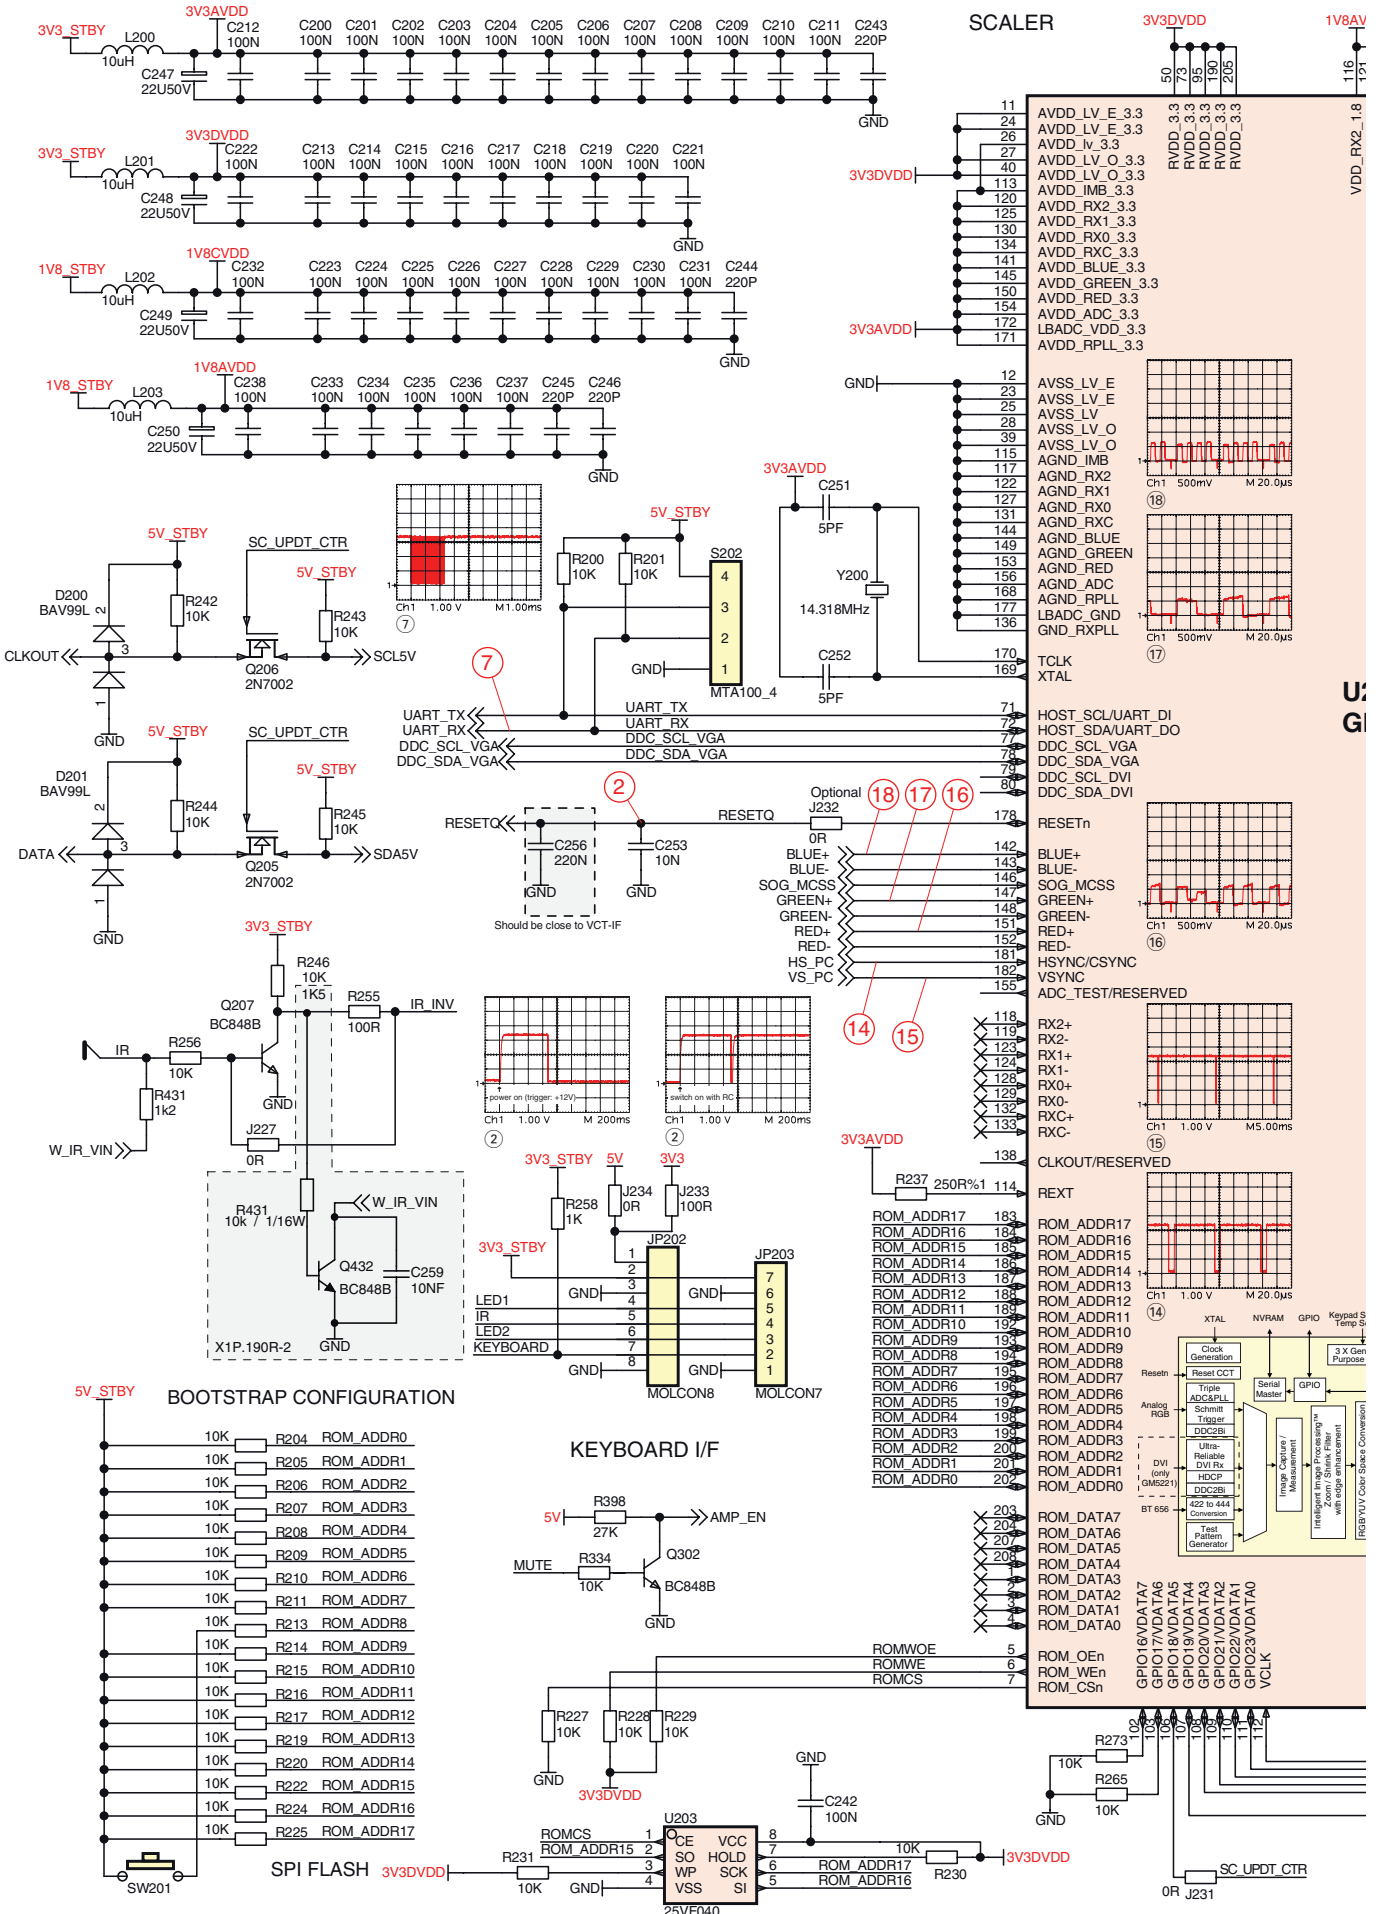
3V3_STBY L200 10uH 3V3AVDD C212 100N C200 100N C201 100N C202 100N C203 100N C204 100N C205 100N C206 100N C207 100N C208 100N C209 100N C210 100N C211 100N C243 220P C247 22U50V GND

SCALER

3V3DVDD 50 73 95 190 205 1V8AV 116 121

3V3_STBY L201 10uH 3V3DVDD C222 100N C213 100N C214 100N C215 100N C216 100N C217 100N C218 100N C219 100N C220 100N C221 100N C248 22U50V GND

1V8_STBY L202 10uH 1V8CVDD C232 100N C223 100N C224 100N C225 100N C226 100N C227 100N C228 100N C229 100N C230 100N C231 100N C244 220P C249 22U50V GND

1V8_STBY L203 10uH 1V8AVDD C238 100N C233 100N C234 100N C235 100N C236 100N C237 100N C245 220P C246 220P C250 22U50V GND

3V3DVDD 3V3AVDD GND

11 AVDD_LV_E_3.3
24 AVDD_LV_E_3.3
26 AVDD_lv_3.3
27 AVDD_LV_O_3.3
40 AVDD_LV_O_3.3
113 AVDD_IMB_3.3
120 AVDD_RX2_3.3
125 AVDD_RX1_3.3
130 AVDD_RX0_3.3
134 AVDD_RXC_3.3
141 AVDD_BLUE_3.3
145 AVDD_GREEN_3.3
150 AVDD_RED_3.3
154 AVDD_ADC_3.3
172 LBADC_VDD_3.3
171 AVDD_RPLL_3.3
RVDD_3.3 RVDD_3.3 RVDD_3.3 RVDD_3.3 RVDD_3.3 VDD_RX2_1.8

12 AVSS_LV_E
23 AVSS_LV_E
25 AVSS_LV
28 AVSS_LV_O
39 AVSS_LV_O
115 AGND_IMB
117 AGND_RX2
122 AGND_RX1
127 AGND_RX0
131 AGND_RXC
144 AGND_BLUE
149 AGND_GREEN
153 AGND_RED
156 AGND_ADC
168 AGND_RPLL
177 LBADC_GND
136 GND_RXPLL

Ch1 500mV M 20.0µs 18
Ch1 500mV M 20.0µs 17

Ch1 1.00 V M 1.00ms 7

5V_STBY SC_UPDT_CTR D200 BAV99L R242 10K 5V_STBY R243 10K CLKOUT Q206 2N7002 SCL5V GND

R200 10K R201 10K 5V_STBY S202 4 3 2 1 GND MTA100_4

3V3AVDD C251 5PF Y200 14.318MHz C252 5PF
170 TCLK
169 XTAL

U2 GI

UART_TX UART_RX DDC_SCL_VGA DDC_SDA_VGA 7
71 HOST_SCL/UART_DI
72 HOST_SDA/UART_DO
77 DDC_SCL_VGA
78 DDC_SDA_VGA
79 DDC_SCL_DVI
80 DDC_SDA_DVI

5V_STBY SC_UPDT_CTR D201 BAV99L R244 10K 5V_STBY R245 10K DATA Q205 2N7002 SDA5V GND

2 RESETQ RESETQ C256 220N GND C253 10N GND Should be close to VCT-IF
Optional J232 0R 18 17 16
178 RESETn

BLUE+ 142 BLUE+
BLUE- 143 BLUE-
SOG_MCSS 146 SOG_MCSS
GREEN+ 147 GREEN+
GREEN- 148 GREEN-
RED+ 151 RED+
RED- 152 RED-
HS_PC 181 HSYNC/CSYNC
VS_PC 182 VSYNC
155 ADC_TEST/RESERVED
14 15

Ch1 500mV M 20.0µs 16

3V3_STBY R246 10K 1K5 Q207 BC848B R255 100R IR_INV IR R256 10K R431 1k2 GND W_IR_VIN J227 0R

R431 10k / 1/16W W_IR_VIN Q432 BC848B C259 10NF X1P.190R-2 GND

power on (trigger: +12V) Ch1 1.00 V M 200ms 2
switch on with RC Ch1 1.00 V M 200ms 2

118 RX2+
119 RX2-
123 RX1+
124 RX1-
128 RX0+
129 RX0-
132 RXC+
133 RXC-
Ch1 1.00 V M5.00ms 15

3V3AVDD R237 250R%1
138 CLKOUT/RESERVED
114 REXT

3V3_STBY 5V 3V3 R258 1K J234 0R J233 100R JP202 JP203 3V3_STBY 1 2 3 4 5 6 7 8 GND LED1 IR LED2 KEYBOARD GND MOLCON8 7 6 5 4 3 2 1 GND GND MOLCON7

ROM_ADDR17 183 ROM_ADDR17
ROM_ADDR16 184 ROM_ADDR16
ROM_ADDR15 185 ROM_ADDR15
ROM_ADDR14 186 ROM_ADDR14
ROM_ADDR13 187 ROM_ADDR13
ROM_ADDR12 188 ROM_ADDR12
ROM_ADDR11 189 ROM_ADDR11
ROM_ADDR10 192 ROM_ADDR10
ROM_ADDR9 193 ROM_ADDR9
ROM_ADDR8 194 ROM_ADDR8
ROM_ADDR7 195 ROM_ADDR7
ROM_ADDR6 196 ROM_ADDR6
ROM_ADDR5 197 ROM_ADDR5
ROM_ADDR4 198 ROM_ADDR4
ROM_ADDR3 199 ROM_ADDR3
ROM_ADDR2 200 ROM_ADDR2
ROM_ADDR1 201 ROM_ADDR1
ROM_ADDR0 202 ROM_ADDR0

Ch1 1.00 V M 20.0µs 14

XTAL NVRAM GPIO Keypad S Temp S Clock Generation Reset CCT Resetn Analog RGB Triple ADC&PLL Schmitt Trigger DDC2Bi DVI (only GM5221) Ultra-Reliable DVI Rx HDCP DDC2Bi BT 656 422 to 444 Conversion Test Pattern Generator Serial Master GPIO 3 X Gen Purpose Image Capture / Measurement Intelligent Image Processing™ Zoom Shrink Filter with edge enhancement RGB/YUV Color Space Conversion

5V_STBY BOOTSTRAP CONFIGURATION
10K R204 ROM_ADDR0
10K R205 ROM_ADDR1
10K R206 ROM_ADDR2
10K R207 ROM_ADDR3
10K R208 ROM_ADDR4
10K R209 ROM_ADDR5
10K R210 ROM_ADDR6
10K R211 ROM_ADDR7
10K R213 ROM_ADDR8
10K R214 ROM_ADDR9
10K R215 ROM_ADDR10
10K R216 ROM_ADDR11
10K R217 ROM_ADDR12
10K R219 ROM_ADDR13
10K R220 ROM_ADDR14
10K R222 ROM_ADDR15
10K R224 ROM_ADDR16
10K R225 ROM_ADDR17
SW201

KEYBOARD I/F

5V R398 27K AMP_EN MUTE R334 10K Q302 BC848B GND

203 ROM_DATA7
204 ROM_DATA6
207 ROM_DATA5
208 ROM_DATA4
1 ROM_DATA3
2 ROM_DATA2
3 ROM_DATA1
4 ROM_DATA0

ROMWOE 5 ROM_OEn
ROMWE 6 ROM_WEn
ROMCS 7 ROM_CSn

GPIO16/VDATA7 GPIO17/VDATA6 GPIO18/VDATA5 GPIO19/VDATA4 GPIO20/VDATA3 GPIO21/VDATA2 GPIO22/VDATA1 GPIO23/VDATA0 VCLK

R227 10K R228 10K R229 10K GND 3V3DVDD

GND C242 100N U203 ROMCS ROM_ADDR15 1 CE 2 SO 3 WP 4 VSS VCC 8 HOLD 7 SCK 6 SI 5 25VF040 R231 10K GND 3V3DVDD SPI FLASH 10K R230 3V3DVDD ROM_ADDR17 ROM_ADDR16

R273 10K R265 10K GND 0R J231 SC_UPDT_CTR